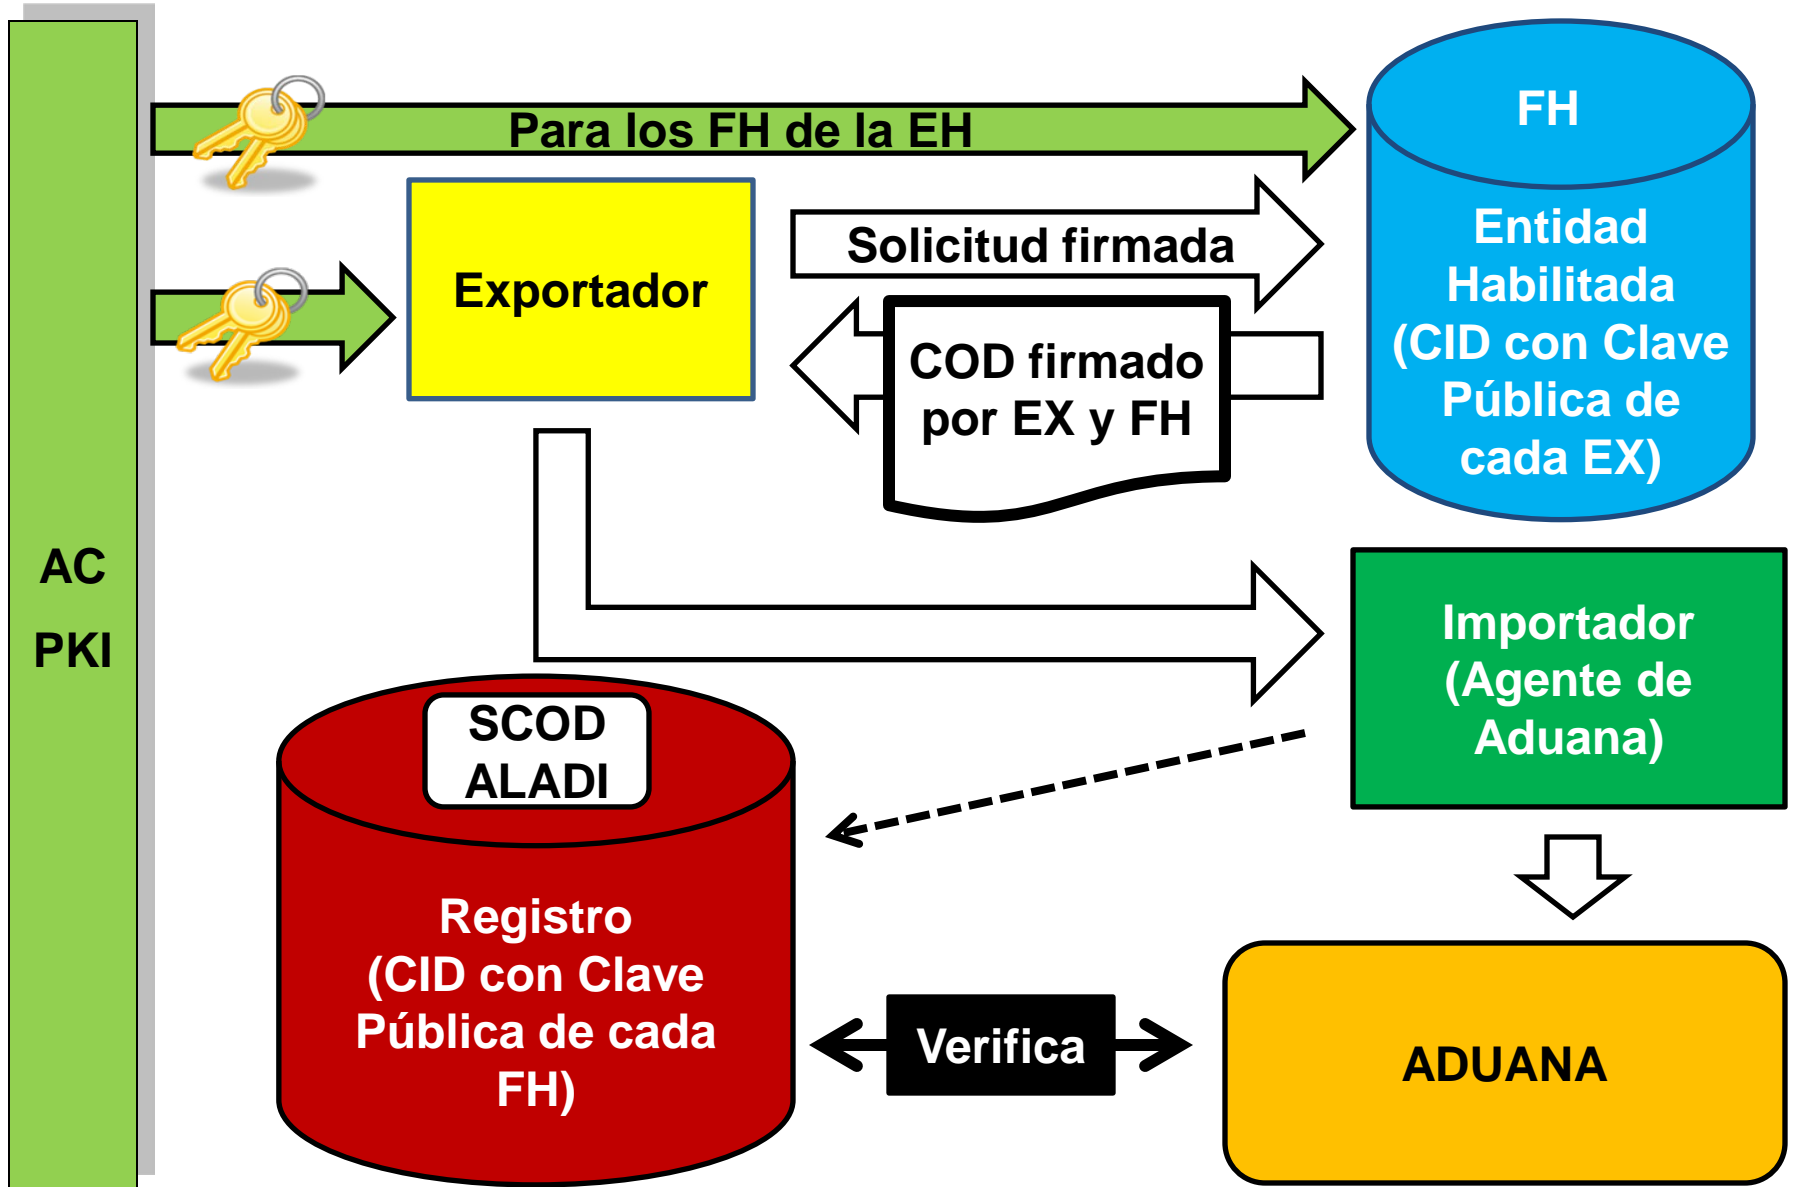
AC
PKI

Para los FH de la EH

FH
Entidad Habilitada (CID con Clave Pública de cada EX)

Exportador

Solicitud firmada

COD firmado por EX y FH

Importador (Agente de Aduana)

SCOD ALADI

Registro (CID con Clave Pública de cada FH)

Verifica

ADUANA